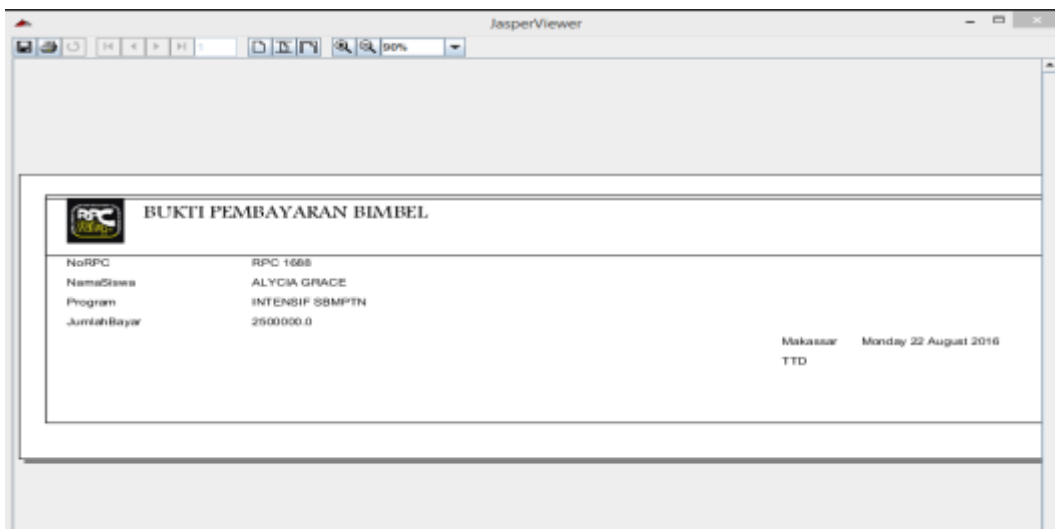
JasperViewer

1

90%

RPC

BUKTI PEMBAYARAN BIMBEL

| | |
|---|---|
| NoRPC | RPC 1688 |
| NamaSiswa | ALYCIA GRACE |
| Program | INTENSIF SBMPTN |
| JumlahBayar | 2500000.0 |

Makassar Monday 22 August 2016

TTD